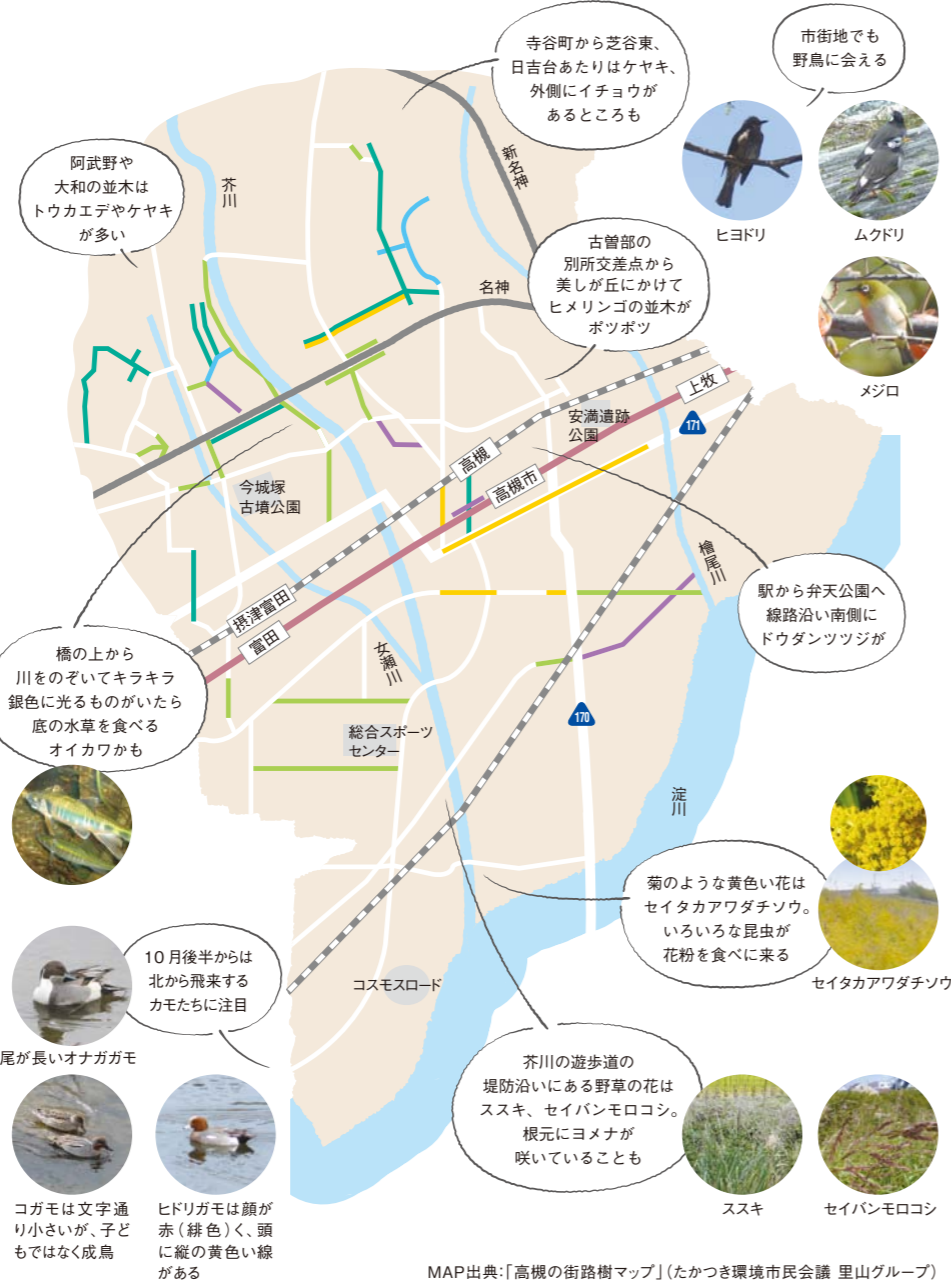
寺谷町から芝谷東、日吉台あたりはケヤキ、外側にイチョウがあるところも

市街地でも野鳥に会える

ヒヨドリ

ムクドリ

メジロ

阿武野や大和の並木はトウカエデやケヤキが多い

芥川

新名神

名神

古曽部の別所交差点から美しが丘にかけてヒメリンゴの並木がポツポツ

上牧

171

安満遺跡公園

高槻

高槻市

今城塚古墳公園

檜尾川

駅から弁天公園へ線路沿い南側にドウダンツツジが

摂津富田

富田

女瀬川

橋の上から川をのぞいてキラキラ銀色に光るものがいたら底の水草を食べるオイカワかも

総合スポーツセンター

170

淀川

菊のような黄色い花はセイタカアワダチソウ。いろいろな昆虫が花粉を食べに来る

セイタカアワダチソウ

10月後半からは北から飛来するカモたちに注目

コスモスロード

尾が長いオナガガモ

芥川の遊歩道の堤防沿いにある野草の花はススキ、セイバンモロコシ。根元にヨメナが咲いていることも

コガモは文字通り小さいが、子どもではなく成鳥

ヒドリガモは顔が赤（緋色）く、頭に縦の黄色い線がある

ススキ

セイバンモロコシ

MAP出典:「高槻の街路樹マップ」（たかつき環境市民会議 里山グループ）